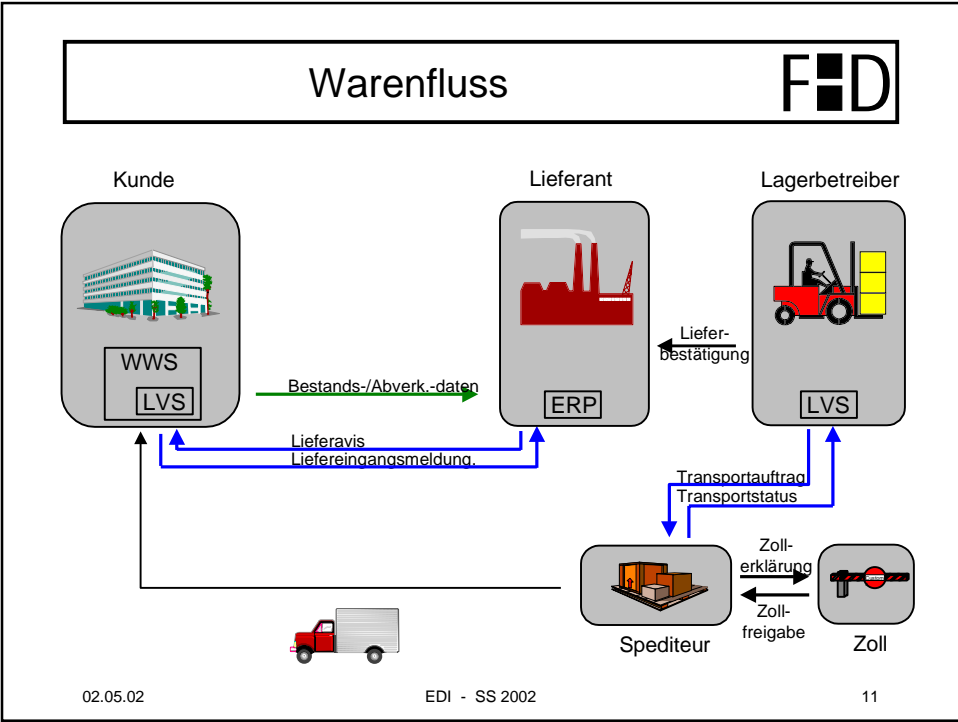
Warenfluss

F■D

Kunde

Lieferant

Lagerbetreiber

WWS

LVS

Bestands-/Abverk.-daten

ERP

Lieferbestätigung

LVS

Lieferavis

Liefereingangsmeldung.

Transportauftrag

Transportstatus

Zollerklärung

Zollfreigabe

Spediteur

Zoll

02.05.02

EDI - SS 2002

11